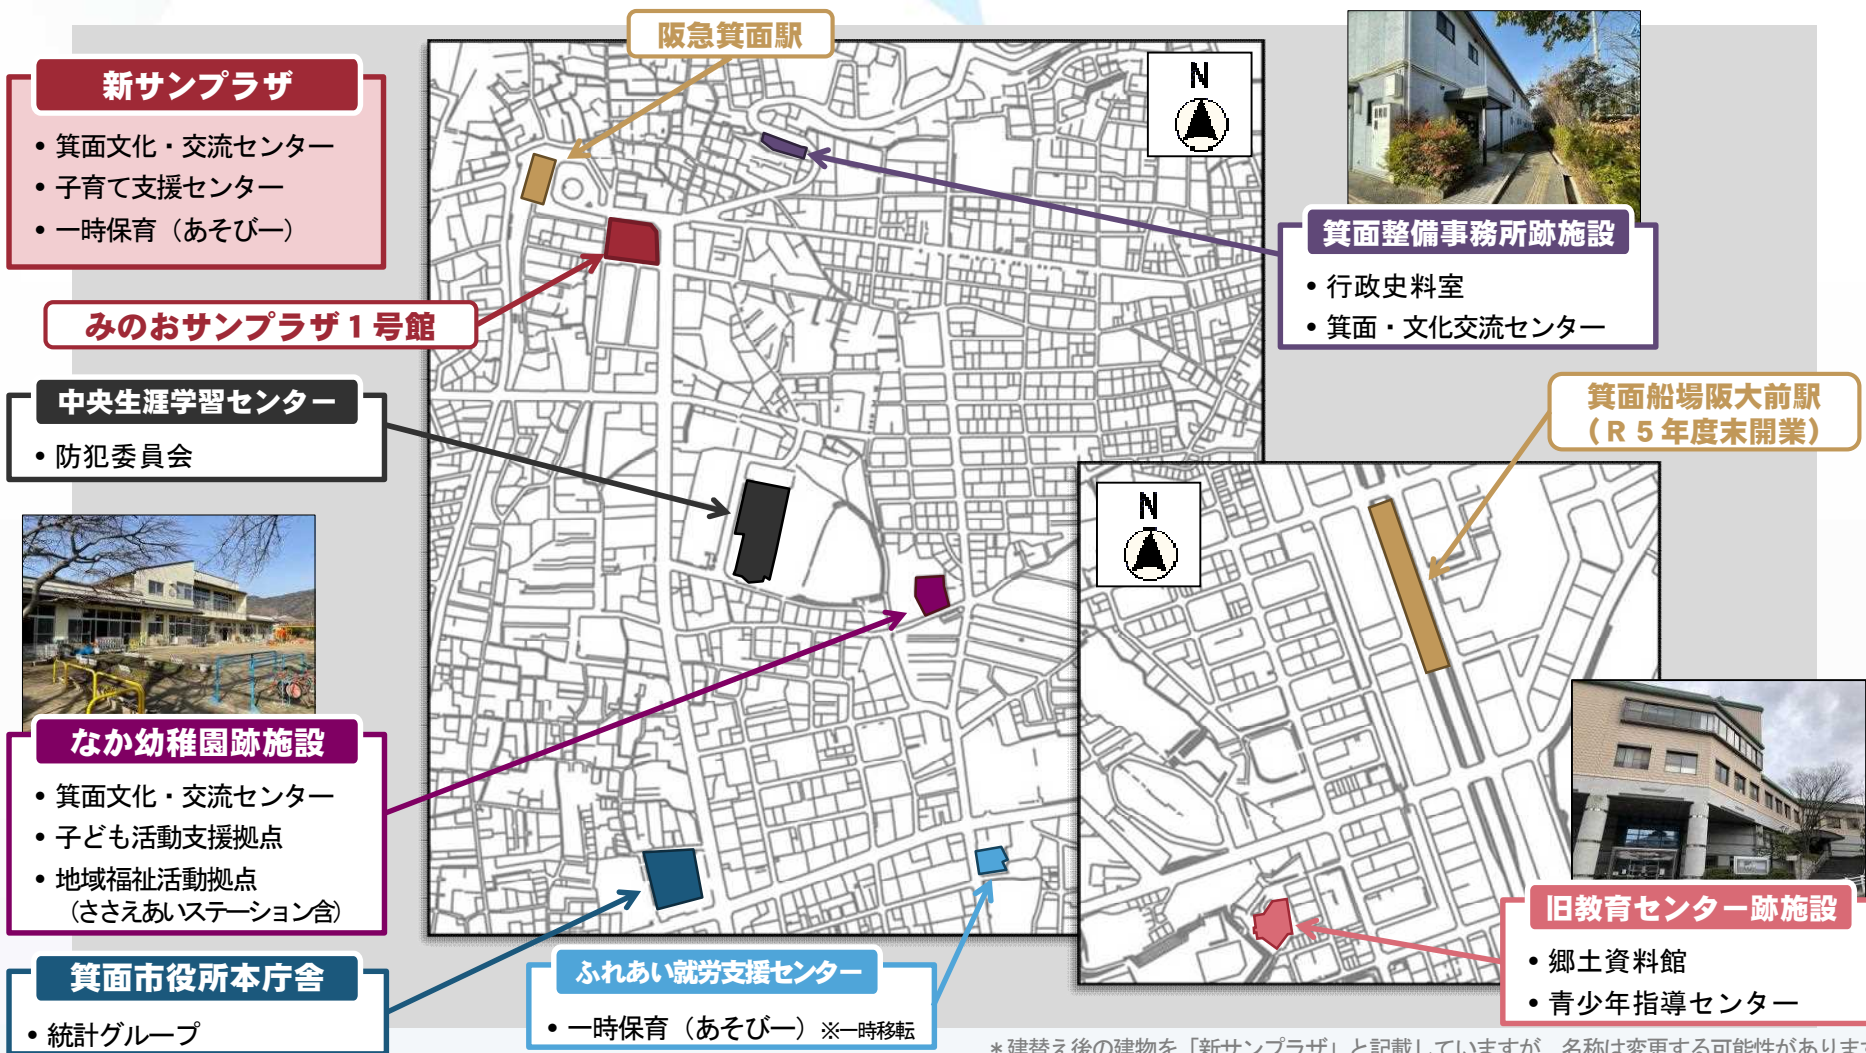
阪急箕面駅

新サンプラザ
• 箕面文化・交流センター
• 子育て支援センター
• 一時保育（あそびー）

みのおサンプラザ１号館

中央生涯学習センター
• 防犯委員会

なか幼稚園跡施設
• 箕面文化・交流センター
• 子ども活動支援拠点
• 地域福祉活動拠点
（ささえあいステーション含）

箕面市役所本庁舎
• 統計グループ

ふれあい就労支援センター
• 一時保育（あそびー）※一時移転

N

箕面整備事務所跡施設
• 行政史料室
• 箕面・文化交流センター

箕面船場阪大前駅
（R５年度末開業）

N

旧教育センター跡施設
• 郷土資料館
• 青少年指導センター

＊建替え後の建物を「新サンプラザ」と記載していますが、名称は変更する可能性がありま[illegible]